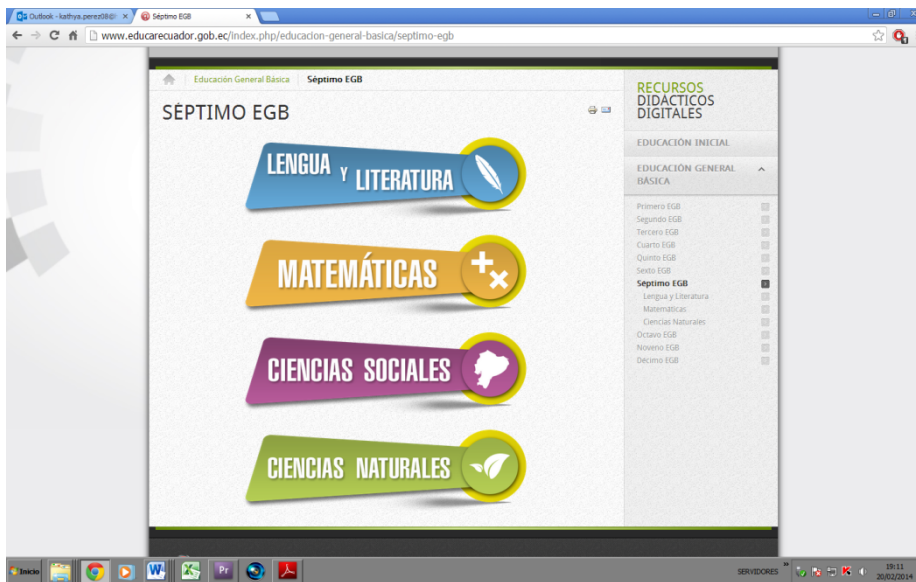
Outlook - kathya.perez08@ ×
Séptimo EGB ×

www.educarecuador.gob.ec/index.php/educacion-general-basica/septimo-egb

Educación General Básica | Séptimo EGB

SÉPTIMO EGB

LENGUA Y LITERATURA

MATEMÁTICAS

CIENCIAS SOCIALES

CIENCIAS NATURALES

RECURSOS DIDÁCTICOS DIGITALES

EDUCACIÓN INICIAL

EDUCACIÓN GENERAL BÁSICA

Primero EGB
Segundo EGB
Tercero EGB
Cuarto EGB
Quinto EGB
Sexto EGB
Séptimo EGB
Lengua y Literatura
Matemáticas
Ciencias Naturales
Octavo EGB
Noveno EGB
Décimo EGB

Inicio

SERVIDORES

19:11
20/02/2014